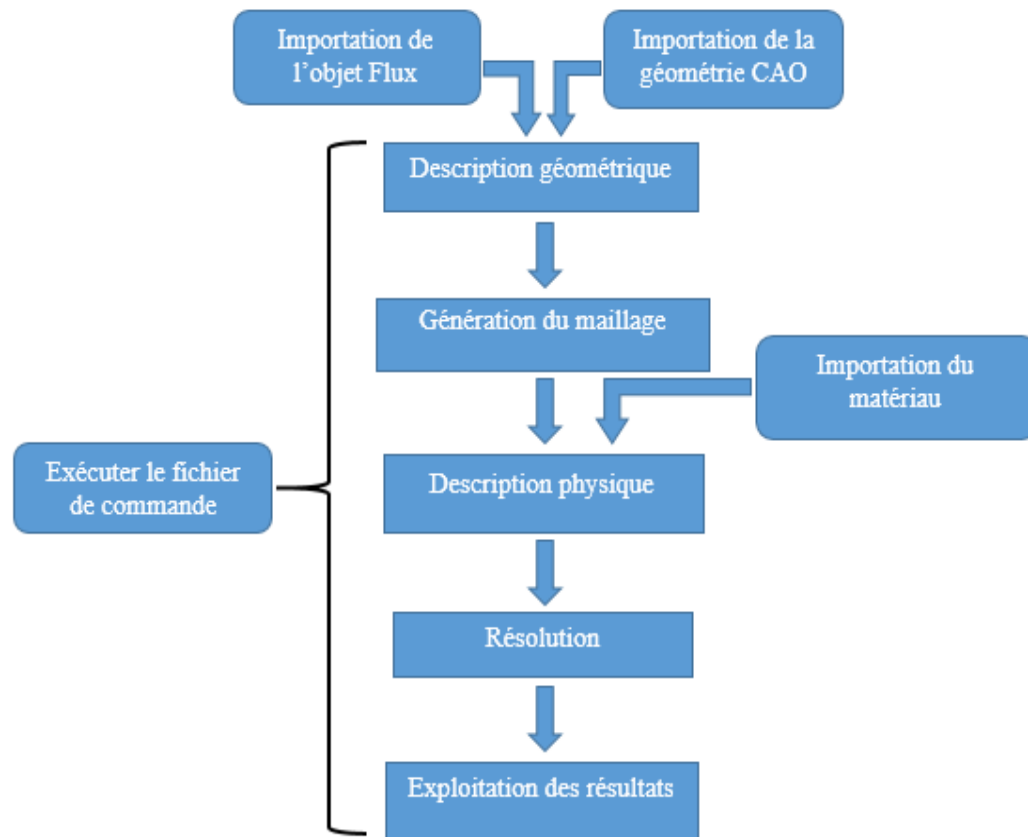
Importation de l’objet Flux

Importation de la géométrie CAO

Description géométrique

Génération du maillage

Importation du matériau

Exécuter le fichier de commande

Description physique

Résolution

Exploitation des résultats